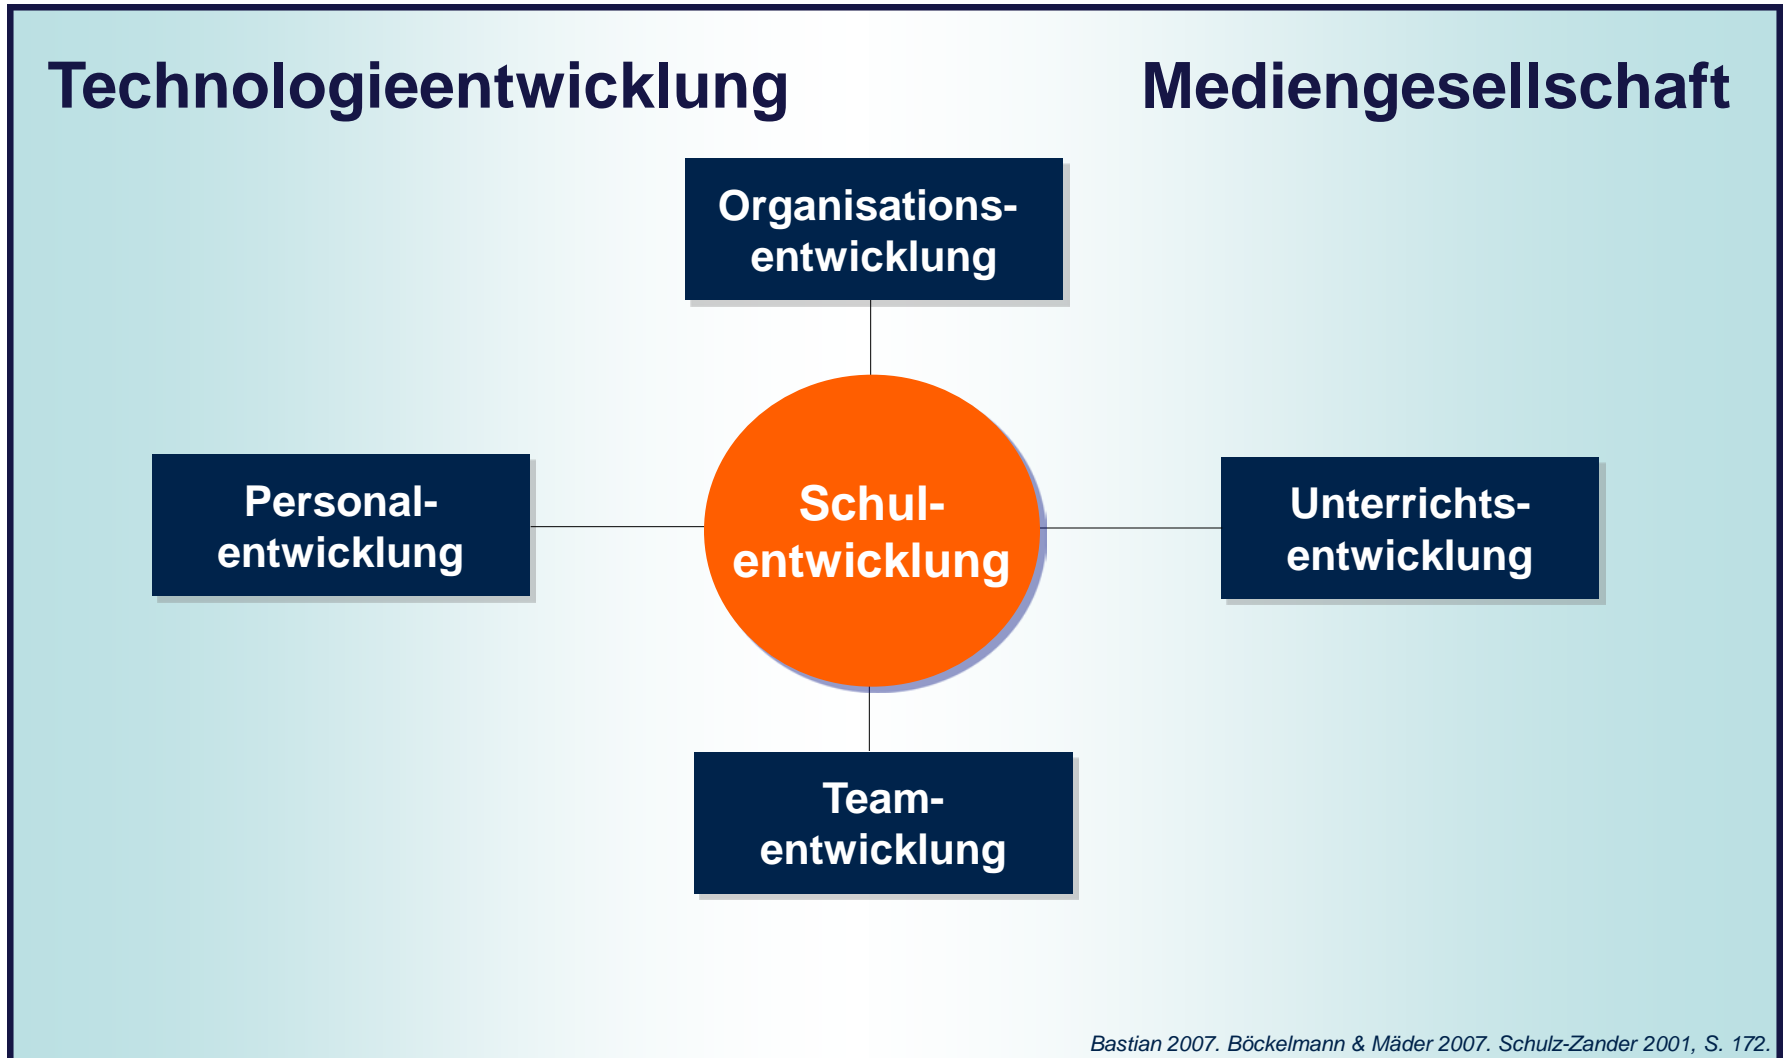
Technologieentwicklung

Mediengesellschaft

Organisations-
entwicklung

Personal-
entwicklung

Schul-
entwicklung

Unterrichts-
entwicklung

Team-
entwicklung

Bastian 2007. Böckelmann & Mäder 2007. Schulz-Zander 2001, S. 172.